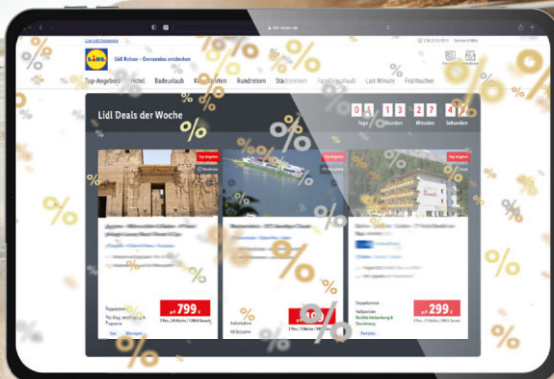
Lidl Reisen – Genussreise entdecken

Top-Angebote Hotel Badeurlaub Kreuzfahrten Rundreisen Städtereisen Familienurlaub Last Minute Frühbucher

Lidl Deals der Woche

05 Tage 13 Stunden 27 Minuten 4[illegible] Sekunden

Top-Angebot

Top-Angebot

Top-Angebot

ab 799,-

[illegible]

ab 299,-